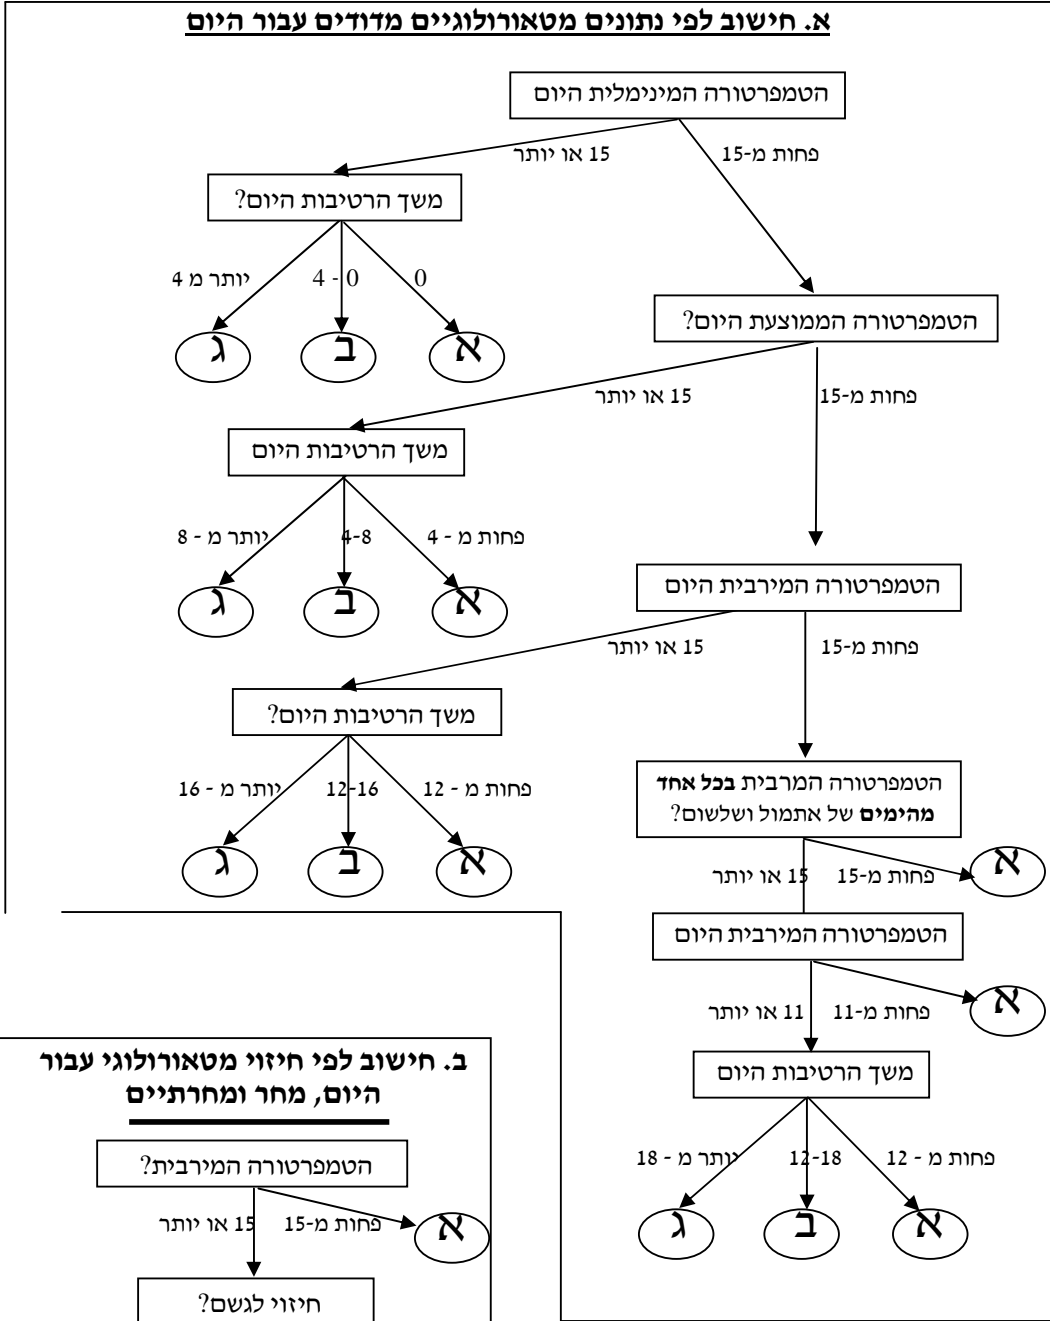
א. חישוב לפי נתונים מטאורולוגיים מדודים עבור היום

הטמפרטורה המינימלית היום

15 או יותר

פחות מ-15

משך הרטיבות היום?

יותר מ 4

4 - 0

0

ג

ב

א

הטמפרטורה הממוצעת היום?

15 או יותר

פחות מ-15

משך הרטיבות היום

יותר מ - 8

4-8

פחות מ - 4

ג

ב

א

הטמפרטורה המירבית היום

15 או יותר

פחות מ-15

משך הרטיבות היום?

יותר מ - 16

12-16

פחות מ - 12

ג

ב

א

הטמפרטורה המרבית **בכל אחד מהימים** של אתמול ושלשום?

15 או יותר

פחות מ-15

א

הטמפרטורה המירבית היום

11 או יותר

פחות מ-11

א

משך הרטיבות היום

יותר מ - 18

12-18

פחות מ - 12

ג

ב

א

ב. חישוב לפי חיזוי מטאורולוגי עבור היום, מחר ומחרתיים

הטמפרטורה המירבית?

15 או יותר

פחות מ-15

א

חיזוי לגשם?